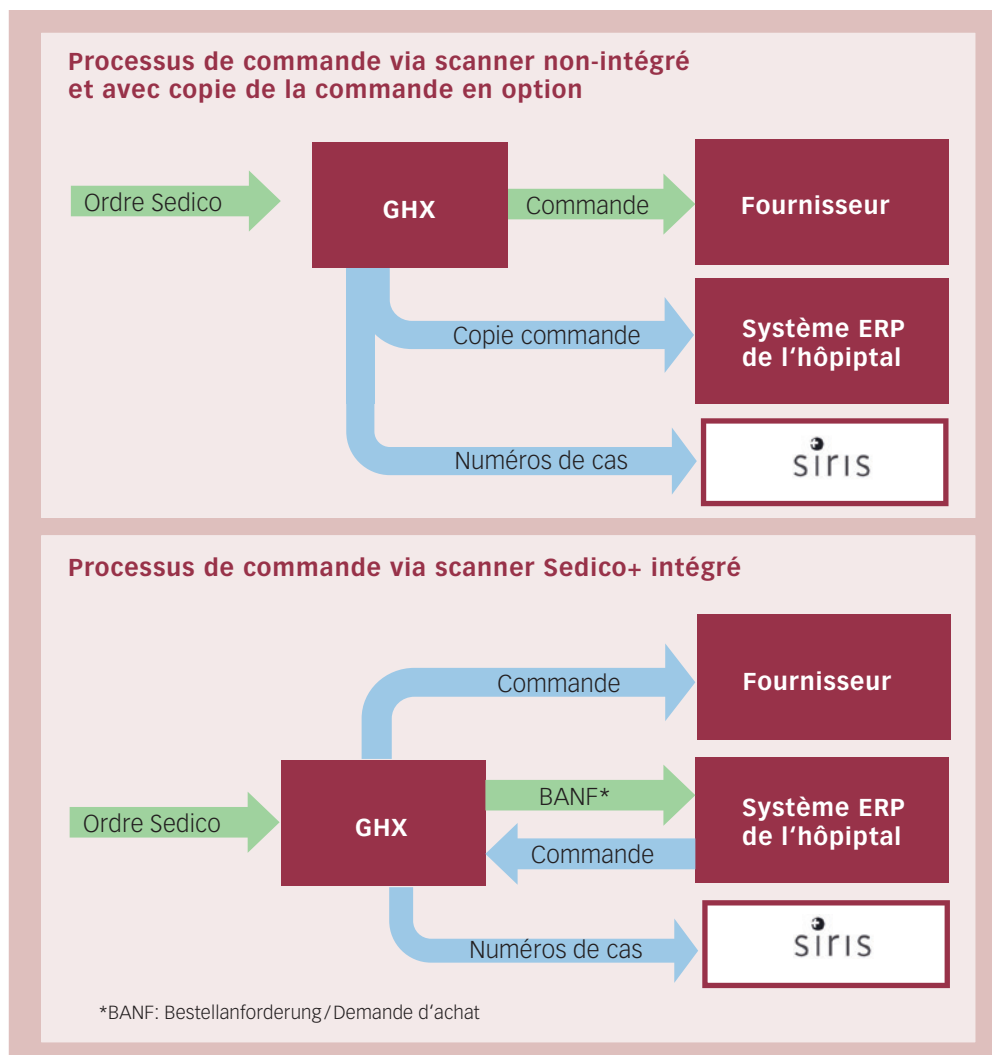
Processus de commande via scanner non-intégré et avec copie de la commande en option

Ordre Sedico

GHX

Commande

Fournisseur

Copie commande

Système ERP de l'hôpiptal

Numéros de cas

siris

Processus de commande via scanner Sedico+ intégré

Commande

Fournisseur

Ordre Sedico

GHX

BANF*

Système ERP de l'hôpiptal

Commande

Numéros de cas

siris

*BANF: Bestellanforderung / Demande d'achat